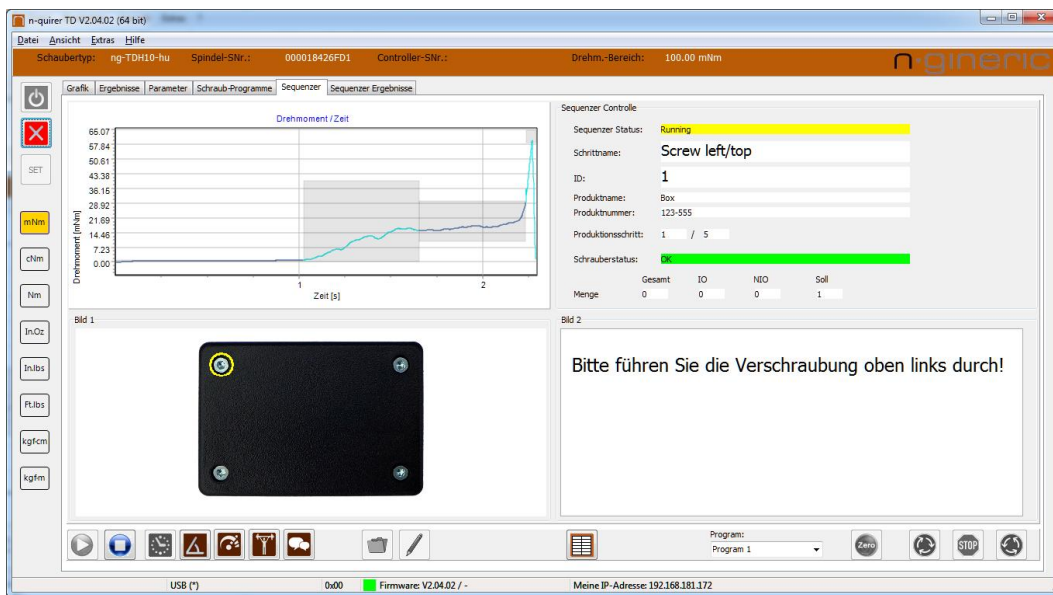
n-quirer TD V2.04.02 (64 bit)

Datei Ansicht Extras Hilfe

Schaubertyp: ng-TDH10-hu Spindel-SNr.: 000018426FD1 Controller-SNr.: Drehm.-Bereich: 100.00 mNm

n-generic

SET

mNm

cNm

Nm

In.Oz

In.lbs

Ft.lbs

kgfcm

kgfm

Grafik | Ergebnisse | Parameter | Schraub-Programme | Sequenzer | Sequenzer Ergebnisse

Drehmoment / Zeit

66.07
57.84
50.61
43.38
36.15
28.92
21.69
14.46
7.23
0.00

Drehmoment [mNm]

1 2

Zeit [s]

Sequenzer Controlle

Sequenzer Status: Running

Schrittname: Screw left/top

ID: 1

Produktname: Box

Produktnummer: 123-555

Produktionsschritt: 1 / 5

Schrauberstatus: OK

| | Gesamt | IO | NIO | Soll |
|---|---|---|---|---|
| Menge | 0 | 0 | 0 | 1 |

Bild 1

Bild 2

Bitte führen Sie die Verschraubung oben links durch!

Program:
Program 1

Zero

STOP

USB (*) 0x00 Firmware: V2.04.02 / - Meine IP-Adresse: 192.168.181.172